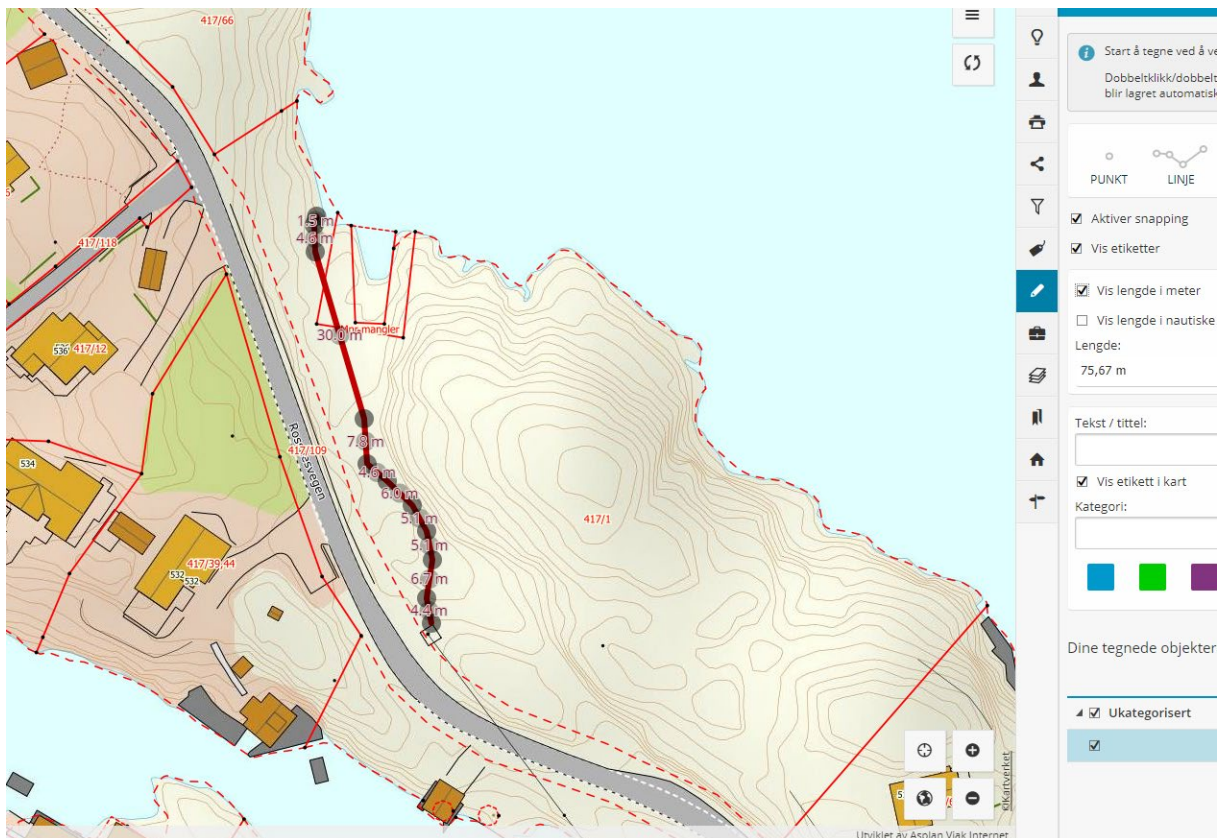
417/66

5

417/118

536 417/12

534

Rosssvegen

417/109

532 532 417/39,44

1.5 m
4.6 m

30.0 m

Ins mangler

7.8 m
4.6 m
6.0 m
5.1 m
5.1 m
6.7 m
4.4 m

417/1

©Kartverket

Utviklet av Asplan Viak Internet

Start å tegne ved å ve
Dobbeltklikk/dobbelt
blir lagret automatisk

PUNKT
LINJE

☑ Aktiver snapping
☑ Vis etiketter

☑ Vis lengde i meter
☐ Vis lengde i nautiske
Lengde:
75,67 m

Tekst / tittel:

☑ Vis etikett i kart
Kategori:

Dine tegnede objekter

◢ ☑ Ukategorisert
☑